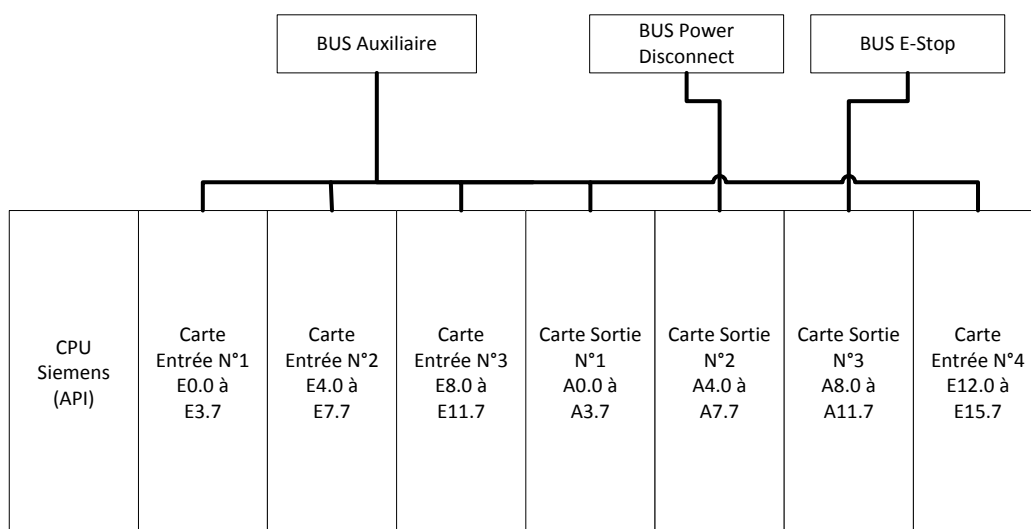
BUS Auxiliaire

BUS Power Disconnect

BUS E-Stop

CPU Siemens (API)

Carte Entrée N°1 E0.0 à E3.7

Carte Entrée N°2 E4.0 à E7.7

Carte Entrée N°3 E8.0 à E11.7

Carte Sortie N°1 A0.0 à A3.7

Carte Sortie N°2 A4.0 à A7.7

Carte Sortie N°3 A8.0 à A11.7

Carte Entrée N°4 E12.0 à E15.7